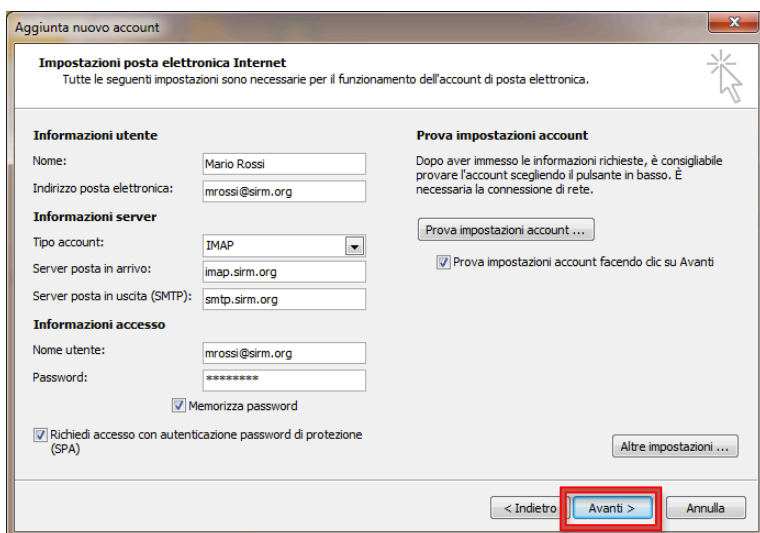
Aggiunta nuovo account

Impostazioni posta elettronica Internet
Tutte le seguenti impostazioni sono necessarie per il funzionamento dell'account di posta elettronica.

Informazioni utente
Nome: Mario Rossi
Indirizzo posta elettronica: mrossi@sirm.org
Informazioni server
Tipo account: IMAP
Server posta in arrivo: imap.sirm.org
Server posta in uscita (SMTP): smtp.sirm.org
Informazioni accesso
Nome utente: mrossi@sirm.org
Password: ********
Memorizza password
Richiedi accesso con autenticazione password di protezione (SPA)

Prova impostazioni account
Dopo aver immesso le informazioni richieste, è consigliabile provare l'account scegliendo il pulsante in basso. È necessaria la connessione di rete.
Prova impostazioni account ...
Prova impostazioni account facendo clic su Avanti

Altre impostazioni ...

< Indietro
Avanti >
Annulla